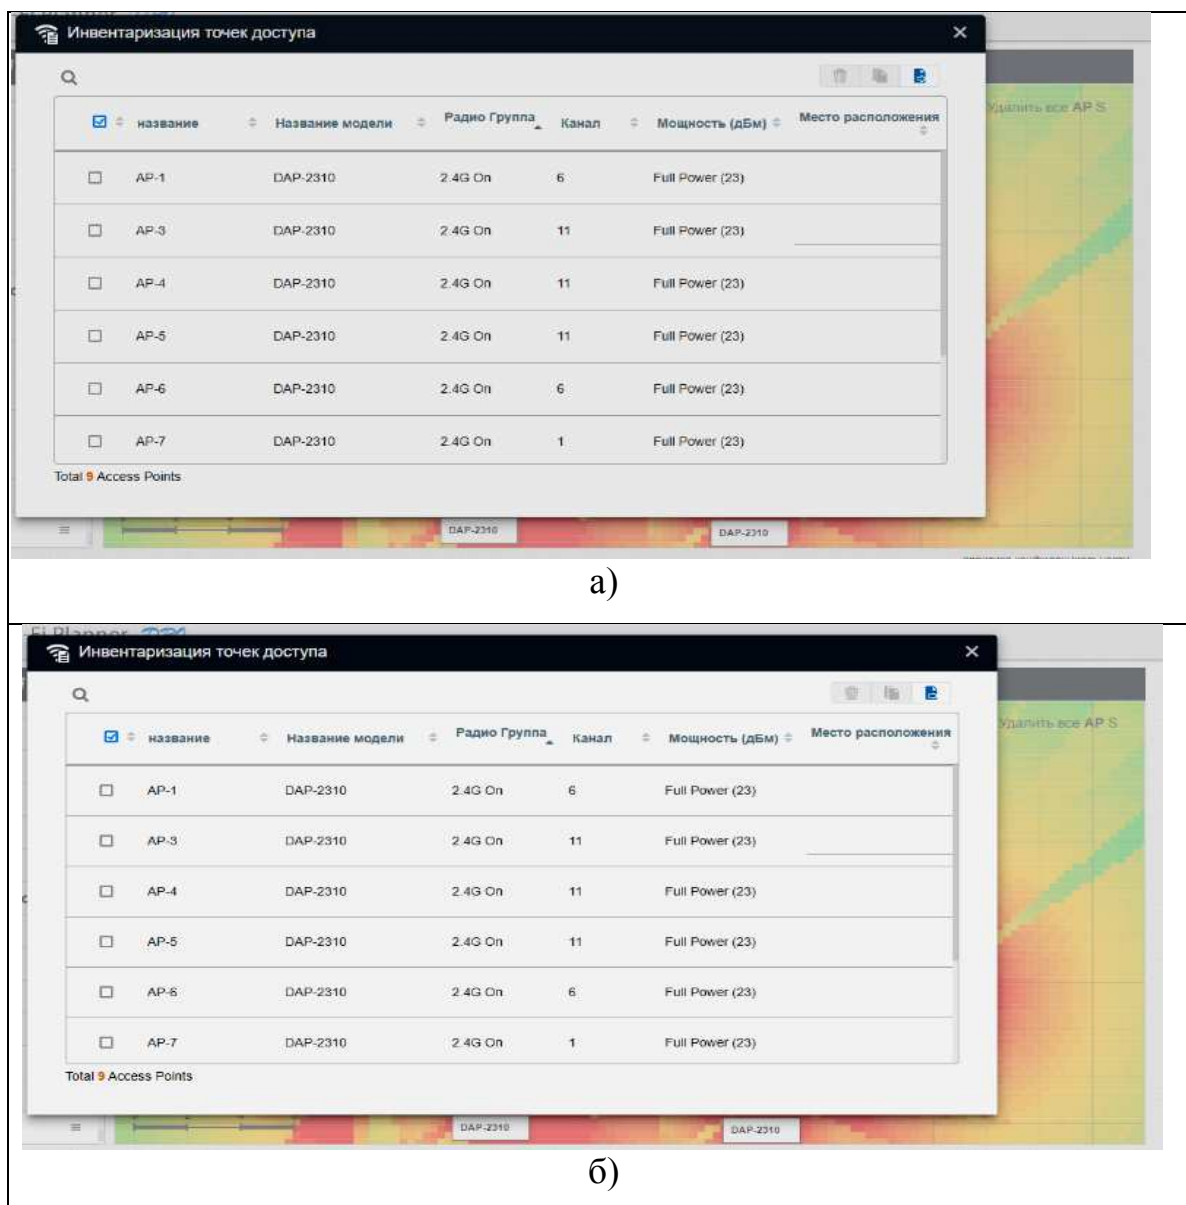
Инвентаризация точек доступа

| название | Название модели | Радио Группа | Канал | Мощность (дБм) | Место расположения |
|---|---|---|---|---|---|
| AP-1 | DAP-2310 | 2.4G On | 6 | Full Power (23) | |
| AP-3 | DAP-2310 | 2.4G On | 11 | Full Power (23) | |
| AP-4 | DAP-2310 | 2.4G On | 11 | Full Power (23) | |
| AP-5 | DAP-2310 | 2.4G On | 11 | Full Power (23) | |
| AP-6 | DAP-2310 | 2.4G On | 6 | Full Power (23) | |
| AP-7 | DAP-2310 | 2.4G On | 1 | Full Power (23) | |

Total 9 Access Points

Удалить все AP S

DAP-2310 DAP-2310

а)

Fi Planner

Инвентаризация точек доступа

| название | Название модели | Радио Группа | Канал | Мощность (дБм) | Место расположения |
|---|---|---|---|---|---|
| AP-1 | DAP-2310 | 2.4G On | 6 | Full Power (23) | |
| AP-3 | DAP-2310 | 2.4G On | 11 | Full Power (23) | |
| AP-4 | DAP-2310 | 2.4G On | 11 | Full Power (23) | |
| AP-5 | DAP-2310 | 2.4G On | 11 | Full Power (23) | |
| AP-6 | DAP-2310 | 2.4G On | 6 | Full Power (23) | |
| AP-7 | DAP-2310 | 2.4G On | 1 | Full Power (23) | |

Total 9 Access Points

Удалить все AP S

DAP-2310 DAP-2310

б)